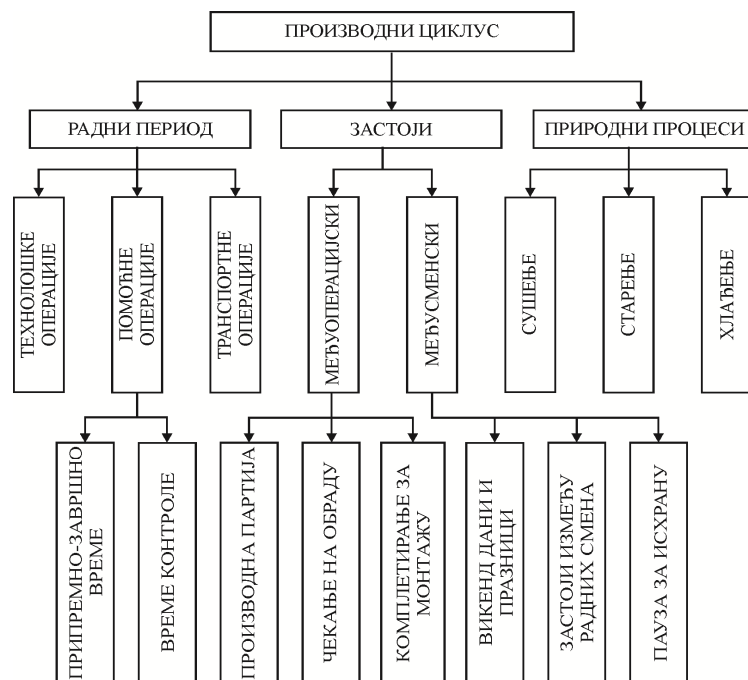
ПРОИЗВОДНИ ЦИКЛУС

РАДНИ ПЕРИОД

ЗАСТОЈИ

ПРИРОДНИ ПРОЦЕСИ

ТЕХНОЛОШКЕ ОПЕРАЦИЈЕ

ПОМОЋНЕ ОПЕРАЦИЈЕ

ТРАНСПОРТНЕ ОПЕРАЦИЈЕ

МЕЂУОПЕРАЦИЈСКИ

МЕЂУСМЕНСКИ

СУШЕЊЕ

СТАРЕЊЕ

ХЛАЂЕЊЕ

ПРИПРЕМНО-ЗАВРШНО ВРЕМЕ

ВРЕМЕ КОНТРОЛЕ

ПРОИЗВОДНА ПАРТИЈА

ЧЕКАЊЕ НА ОБРАДУ

КОМПЛЕТИРАЊЕ ЗА МОНТАЖУ

ВИКЕНД ДАНИ И ПРАЗНИЦИ

ЗАСТОЈИ ИЗМЕЂУ РАДНИХ СМЕНА

ПАУЗА ЗА ИСХРАНУ